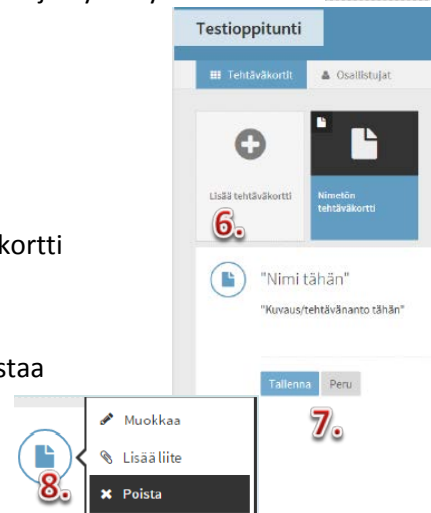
Testioppitunti

Tehtäväkortit

Osallistujat

Lisää tehtäväkortti

Nimetön tehtäväkortti

6.

kortti

"Nimi tähän"

"Kuvaus/tehtävänanto tähän"

staa

Tallenna

Peru

7.

Muokkaa

Lisää liite

Poista

8.